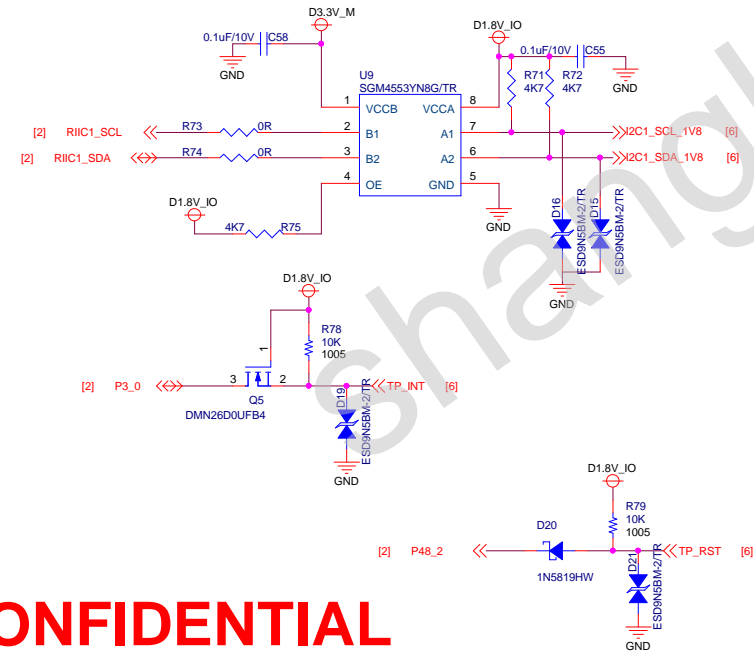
D3.3V_M
0.1uF/10V
C58
GND
U9
SGM4553YN8G/TR
1
VCCB
VCCA
8
D1.8V_IO
0.1uF/10V
C55
GND
R71
4K7
R72
4K7
[2]
RIIC1_SCL
R73
0R
2
B1
A1
7
I2C1_SCL_1V8
[6]
[2]
RIIC1_SDA
R74
0R
3
B2
A2
6
I2C1_SDA_1V8
[6]
4
OE
GND
5
GND
D1.8V_IO
4K7
R75
D16
ESD9N5BM-2/TR
D15
ESD9N5BM-2/TR
GND
D1.8V_IO
1
R78
10K
1005
[2]
P3_0
3
2
TP_INT
[6]
Q5
DMN26D0UFB4
D19
ESD9N5BM-2/TR
GND
D1.8V_IO
R79
10K
1005
D20
[2]
P48_2
TP_RST
[6]
1N5819HW
D21
ESD9N5BM-2/TR
GND
ONFIDENTIAL
shang